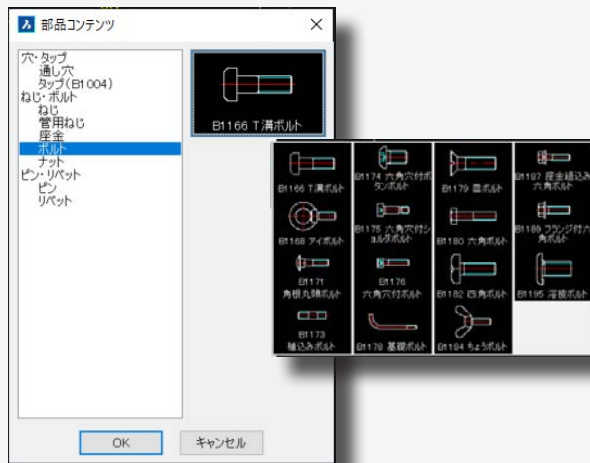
部品コンテンツ
×
穴・タップ
通し穴
タップ(B1004)
ねじ・ボルト
ねじ
管用ねじ
座金
ボルト
ナット
ピン・リベット
ピン
リベット

B1166 T溝ボルト

B1166 T溝ボルト
B1174 六角穴付ボタンボルト
B1179 皿ボルト
B1187 座金組込み六角ボルト
B1168 アイボルト
B1175 六角穴付ショルダボルト
B1180 六角ボルト
B1189 フランジ付六角ボルト
B1171 角根丸頭ボルト
B1176 六角穴付ボルト
B1182 四角ボルト
B1195 溶接ボルト
B1173 植込みボルト
B1178 基礎ボルト
B1184 ちょうボルト

OK
キャンセル